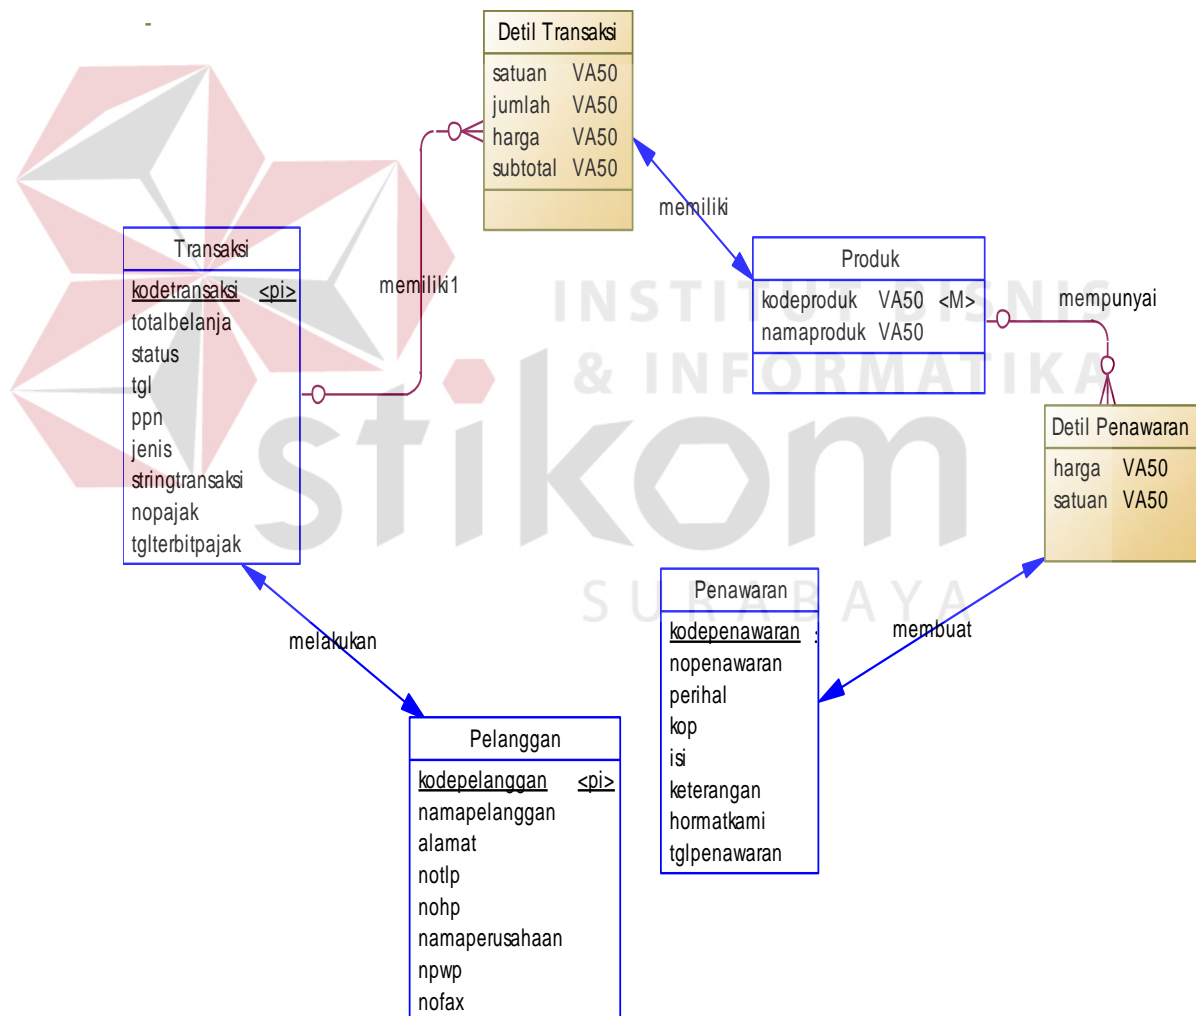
Detil Transaksi
satuan VA50
jumlah VA50
harga VA50
subtotal VA50

memiliki

Transaksi
kodetransaksi <pi>
totalbelanja
status
tgl
ppn
jenis
stringtransaksi
nopajak
tglterbitpajak

memiliki1

Produk
kodeproduk VA50 <M>
namaproduk VA50

mempunyai

INSTITUT BISNIS
& INFORMATIKA
stikom
SURABAYA

Detil Penawaran
harga VA50
satuan VA50

Penawaran
kodepenawaran
nopenawaran
perihal
kop
isi
keterangan
hormatkami
tglpenawaran

membuat

melakukan

Pelanggan
kodepelanggan <pi>
namapelanggan
alamat
notlp
nohp
namaperusahaan
npwp
nofax